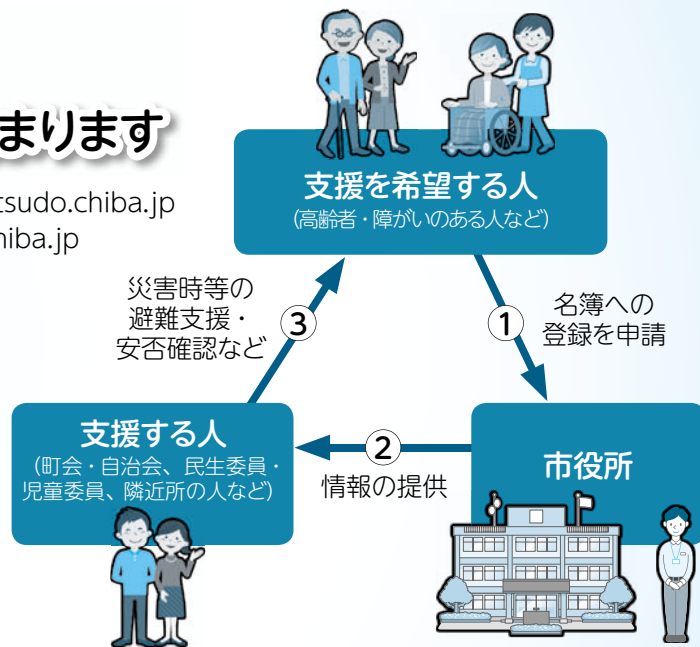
まります

tsudo.chiba.jp
hiba.jp

支援を希望する人
(高齢者・障がいのある人など)

1 名簿への登録を申請

市役所

2 情報の提供

支援する人
(町会・自治会、民生委員・児童委員、隣近所の人など)

3 災害時等の避難支援・安否確認など